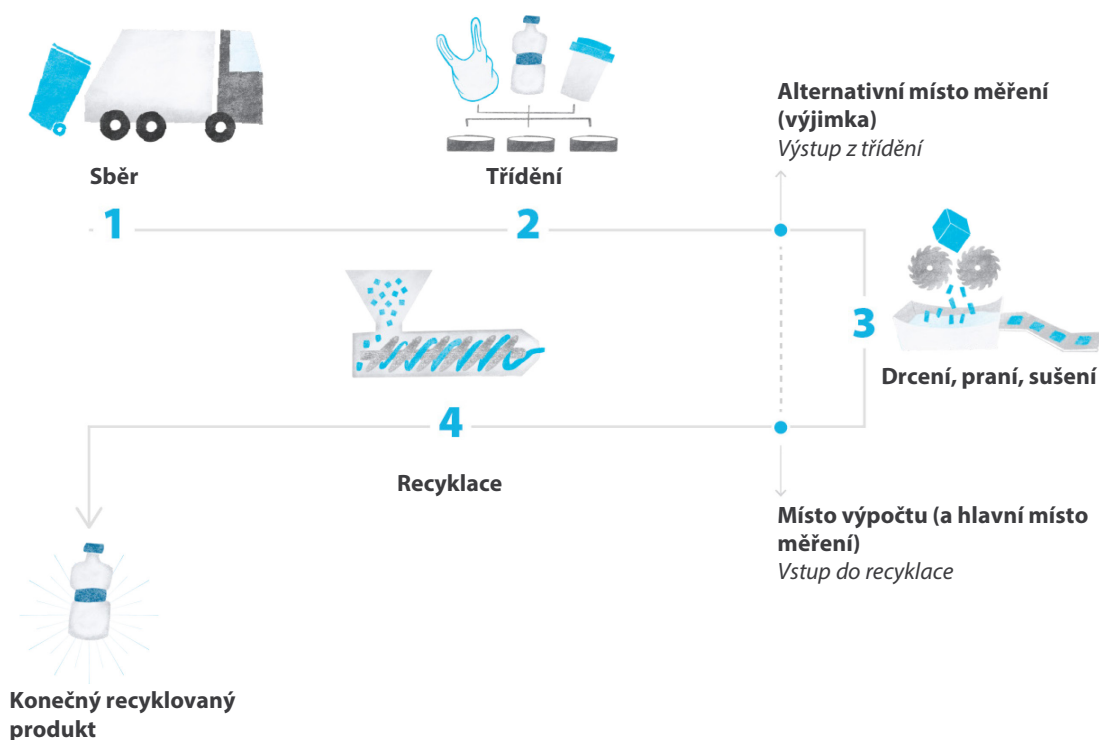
Sběr

Třídění

Alternativní místo měření (výjimka)
Výstup z třídění

1

2

3

Drcení, praní, sušení

4

Recyklace

Místo výpočtu (a hlavní místo měření)
Vstup do recyklace

Konečný recyklovaný produkt